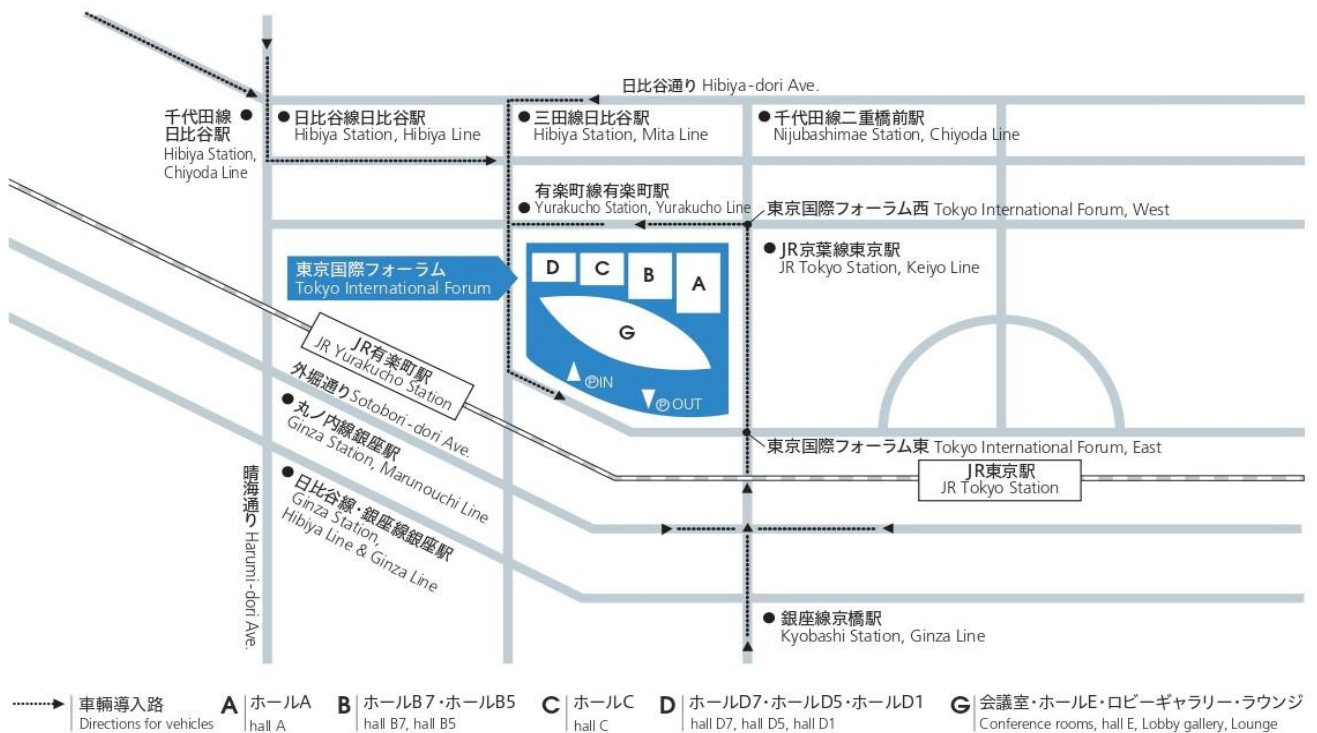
日比谷通り Hibiya-dori Ave.

千代田線 日比谷駅
Hibiya Station, Chiyoda Line

日比谷線日比谷駅
Hibiya Station, Hibiya Line

三田線日比谷駅
Hibiya Station, Mita Line

千代田線二重橋前駅
Nijubashimae Station, Chiyoda Line

有楽町線有楽町駅
Yurakucho Station, Yurakucho Line

東京国際フォーラム西 Tokyo International Forum, West

JR京葉線東京駅
JR Tokyo Station, Keiyo Line

東京国際フォーラム
Tokyo International Forum

D C B A
G

ⓅIN
ⓅOUT

JR有楽町駅
JR Yurakucho Station

外堀通り Sotobori-dori Ave.

丸ノ内線銀座駅
Ginza Station, Marunouchi Line

日比谷線・銀座線銀座駅
Ginza Station, Hibiya Line & Ginza Line

晴海通り Harumi-dori Ave.

東京国際フォーラム東 Tokyo International Forum, East

JR東京駅
JR Tokyo Station

銀座線京橋駅
Kyobashi Station, Ginza Line

車輌導入路
Directions for vehicles

A ホールA
hall A

B ホールB7・ホールB5
hall B7, hall B5

C ホールC
hall C

D ホールD7・ホールD5・ホールD1
hall D7, hall D5, hall D1

G 会議室・ホールE・ロビーギャラリー・ラウンジ
Conference rooms, hall E, Lobby gallery, Lounge